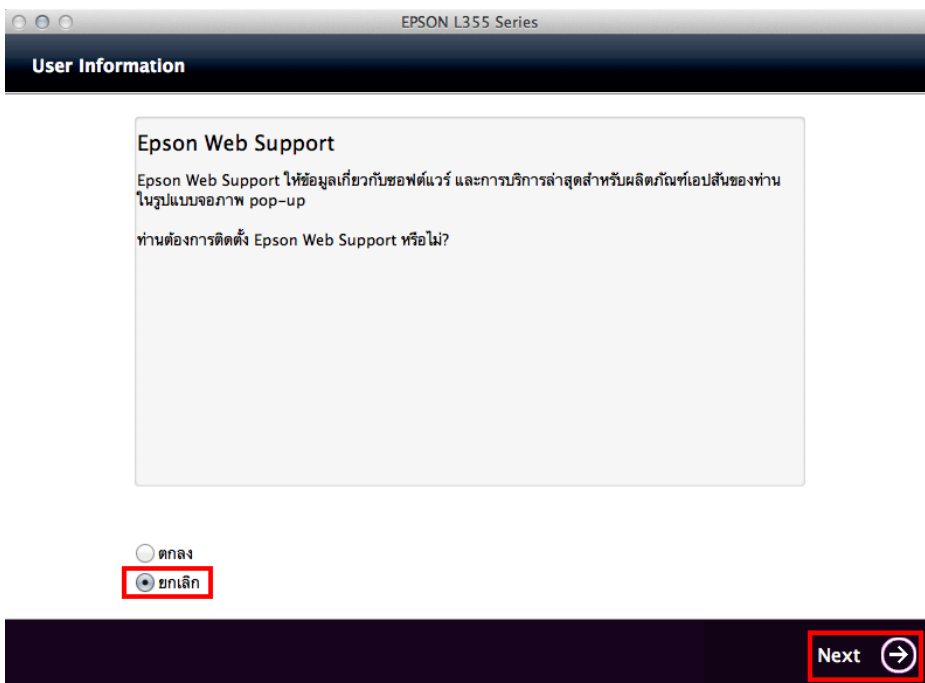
EPSON L355 Series

User Information

Epson Web Support

Epson Web Support ให้ข้อมูลเกี่ยวกับซอฟต์แวร์ และการบริการล่าสุดสำหรับผลิตภัณฑ์เอปสันของท่านในรูปแบบจอภาพ pop-up

ท่านต้องการติดตั้ง Epson Web Support หรือไม่?

ตกลง
ยกเลิก

Next